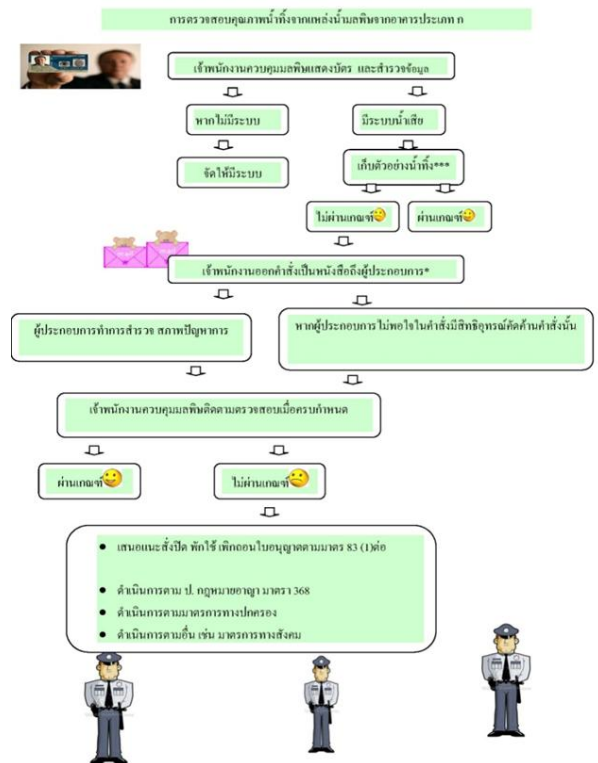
การตรวจสอบคุณภาพน้ำทิ้งจากแหล่งน้ำมลพิษจากอาคารประเภท ก

เจ้าพนักงานควบคุมมลพิษแสดงบัตร และสำรวจข้อมูล

หากไม่มีระบบ

มีระบบน้ำเสีย

จัดให้มีระบบ

เก็บตัวอย่างน้ำทิ้ง***

ไม่ผ่านเกณฑ์

ผ่านเกณฑ์

เจ้าพนักงานออกคำสั่งเป็นหนังสือถึงผู้ประกอบการ*

ผู้ประกอบการทำการสำรวจ สภาพปัญหาการ

หากผู้ประกอบการไม่พอใจในคำสั่งมีสิทธิอุทธรณ์คัดค้านคำสั่งนั้น

เจ้าพนักงานควบคุมมลพิษติดตามตรวจสอบเมื่อครบกำหนด

ผ่านเกณฑ์

ไม่ผ่านเกณฑ์

• เสนอแนะสั่งปิด พักใช้ เพิกถอนใบอนุญาตตามมาตร 83 (1)ต่อ

• ดำเนินการตาม ป. กฎหมายอาญา มาตรา 368

• ดำเนินการตามมาตรการทางปกครอง

• ดำเนินการตามอื่น เช่น มาตรการทางสังคม